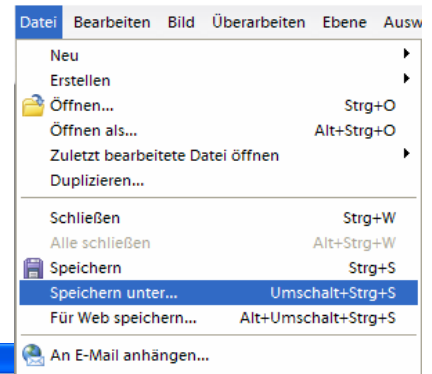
Datei Bearbeiten Bild Überarbeiten Ebene Ausw

Neu
Erstellen
Öffnen... Strg+O
Öffnen als... Alt+Strg+O
Zuletzt bearbeitete Datei öffnen
Duplizieren...

Schließen Strg+W
Alle schließen Alt+Strg+W
Speichern Strg+S
Speichern unter... Umschalt+Strg+S
Für Web speichern... Alt+Umschalt+Strg+S

An E-Mail anhängen...